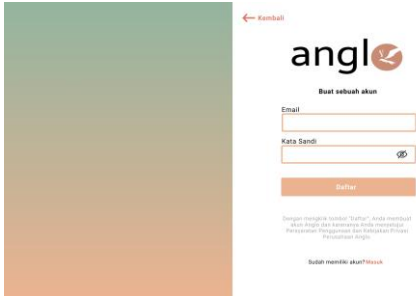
← Kembali

angl

Buat sebuah akun

Email

Kata Sandi

Daftar

Dengan mengklik tombol "Daftar", Anda membuat akun Anglo dan karenanya Anda menyetujui Persyaratan Penggunaan dan Kebijakan Privasi Perusahaan Anglo.

Sudah memiliki akun? Masuk